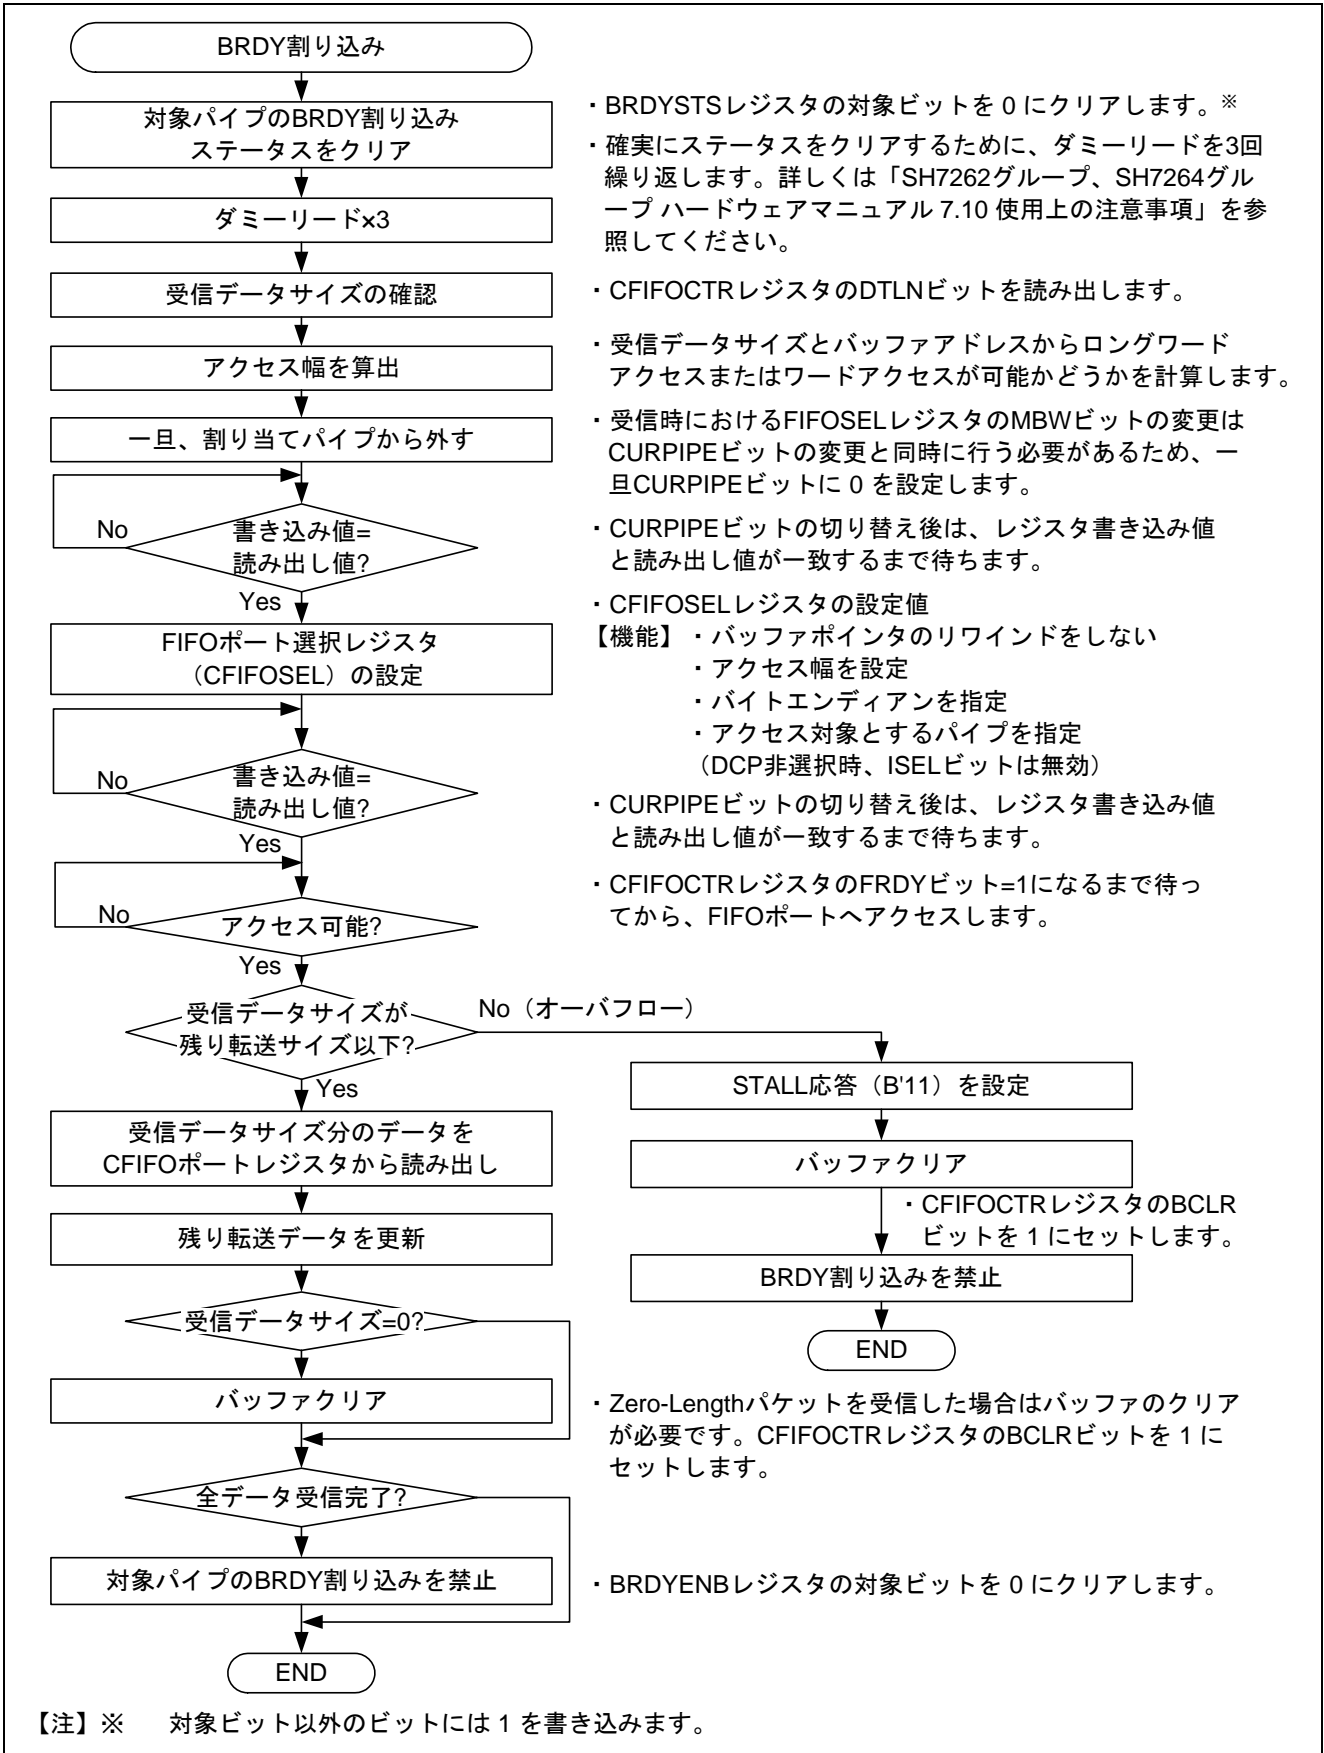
BRDY割り込み

対象パイプのBRDY割り込みステータスをクリア

・BRDYSTSレジスタの対象ビットを 0 にクリアします。※

ダミーリード×3

・確実にステータスをクリアするために、ダミーリードを3回繰り返します。詳しくは「SH7262グループ、SH7264グループ ハードウェアマニュアル 7.10 使用上の注意事項」を参照してください。

受信データサイズの確認

・CFIFOCTRレジスタのDTLNビットを読み出します。

アクセス幅を算出

・受信データサイズとバッファアドレスからロングワードアクセスまたはワードアクセスが可能かどうかを計算します。

一旦、割り当てパイプから外す

・受信時におけるFIFOSELレジスタのMBWビットの変更はCURPIPEビットの変更と同時に行う必要があるため、一旦CURPIPEビットに 0 を設定します。

No

書き込み値=読み出し値?

・CURPIPEビットの切り替え後は、レジスタ書き込み値と読み出し値が一致するまで待ちます。

Yes

FIFOポート選択レジスタ（CFIFOSEL）の設定

・CFIFOSELレジスタの設定値
【機能】・バッファポインタのリワインドをしない
・アクセス幅を設定
・バイトエンディアンを指定
・アクセス対象とするパイプを指定
（DCP非選択時、ISELビットは無効）

No

書き込み値=読み出し値?

・CURPIPEビットの切り替え後は、レジスタ書き込み値と読み出し値が一致するまで待ちます。

Yes

No

アクセス可能?

・CFIFOCTRレジスタのFRDYビット=1になるまで待ってから、FIFOポートへアクセスします。

Yes

受信データサイズが残り転送サイズ以下?

No（オーバフロー）

Yes

STALL応答（B'11）を設定

バッファクリア

・CFIFOCTRレジスタのBCLRビットを 1 にセットします。

BRDY割り込みを禁止

END

受信データサイズ分のデータをCFIFOポートレジスタから読み出し

残り転送データを更新

受信データサイズ=0?

バッファクリア

・Zero-Lengthパケットを受信した場合はバッファのクリアが必要です。CFIFOCTRレジスタのBCLRビットを 1 にセットします。

全データ受信完了?

対象パイプのBRDY割り込みを禁止

・BRDYENBレジスタの対象ビットを 0 にクリアします。

END

【注】※　対象ビット以外のビットには 1 を書き込みます。